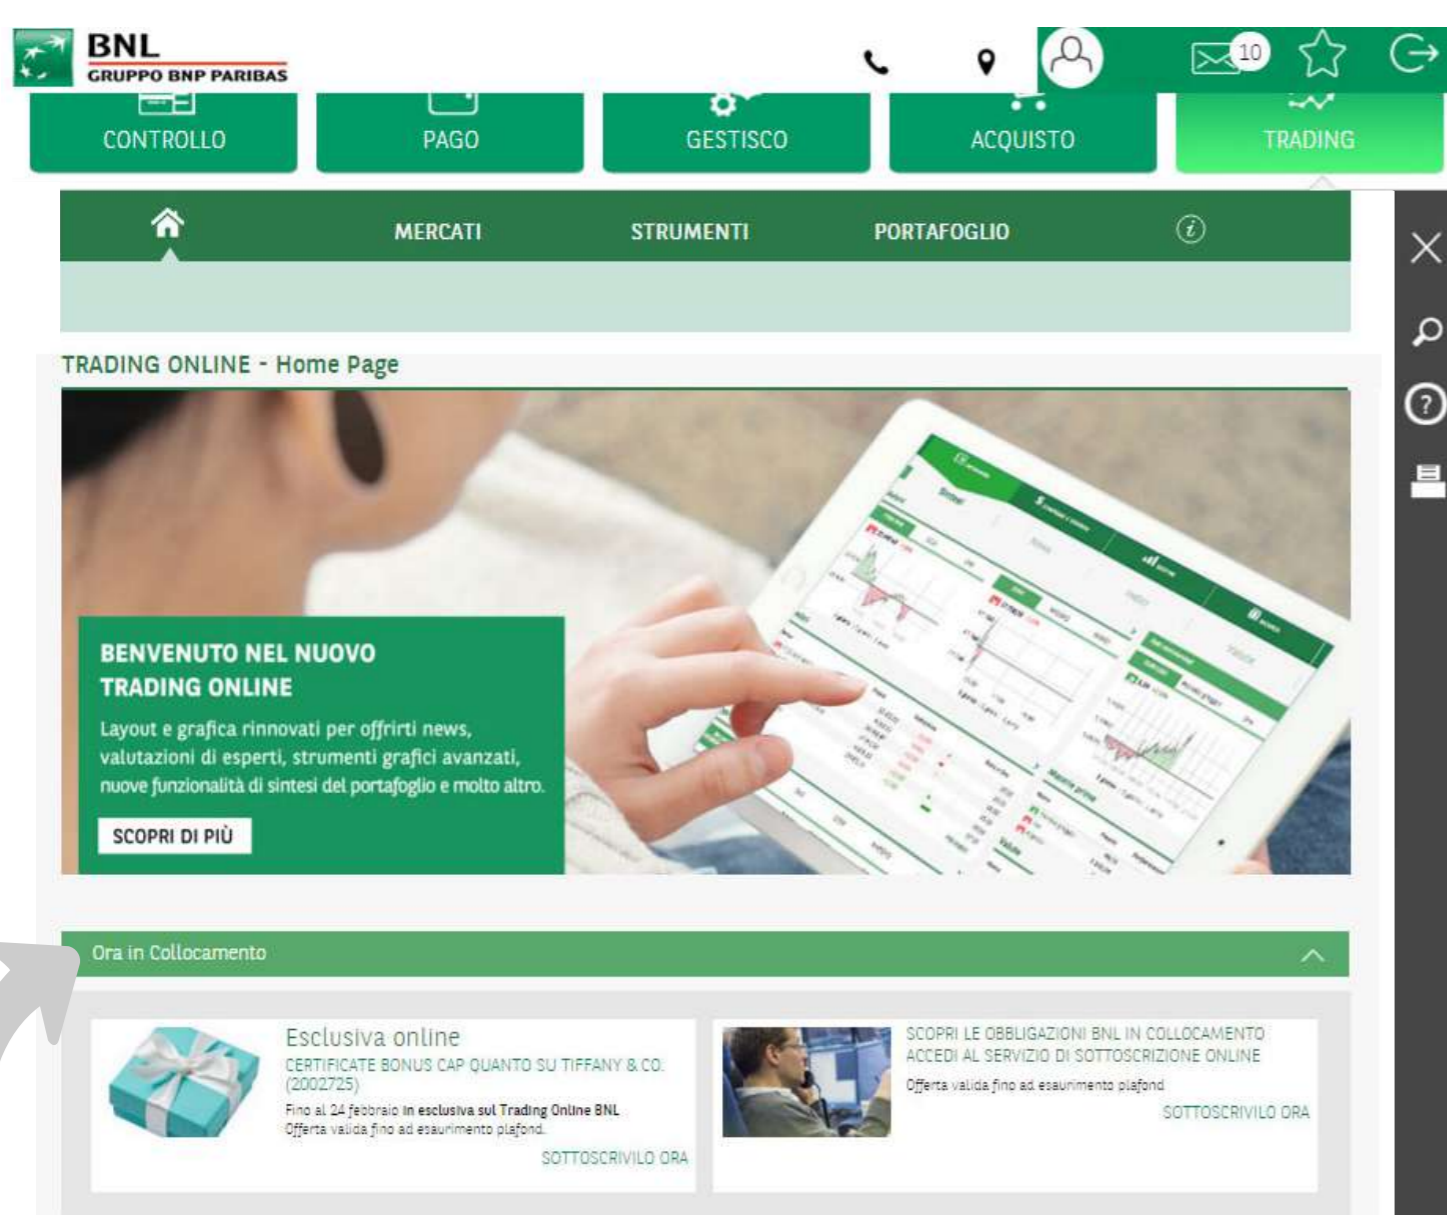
BNL
GRUPPO BNP PARIBAS

10

CONTROLLO PAGO GESTISCO ACQUISTO TRADING

MERCATI STRUMENTI PORTAFOGLIO

TRADING ONLINE - Home Page

BENVENUTO NEL NUOVO TRADING ONLINE

Layout e grafica rinnovati per offrirti news, valutazioni di esperti, strumenti grafici avanzati, nuove funzionalità di sintesi del portafoglio e molto altro.

SCOPRI DI PIÙ

Ora in Collocamento

Esclusiva online
CERTIFICATE BONUS CAP QUANTO SU TIFFANY & CO. (2002725)
Fino al 24 febbraio in esclusiva sul Trading Online BNL
Offerta valida fino ad esaurimento plafond.
SOTTOSCRIVILO ORA

SCOPRI LE OBBLIGAZIONI BNL IN COLLOCAMENTO
ACCEDI AL SERVIZIO DI SOTTOSCRIZIONE ONLINE
Offerta valida fino ad esaurimento plafond
SOTTOSCRIVILO ORA